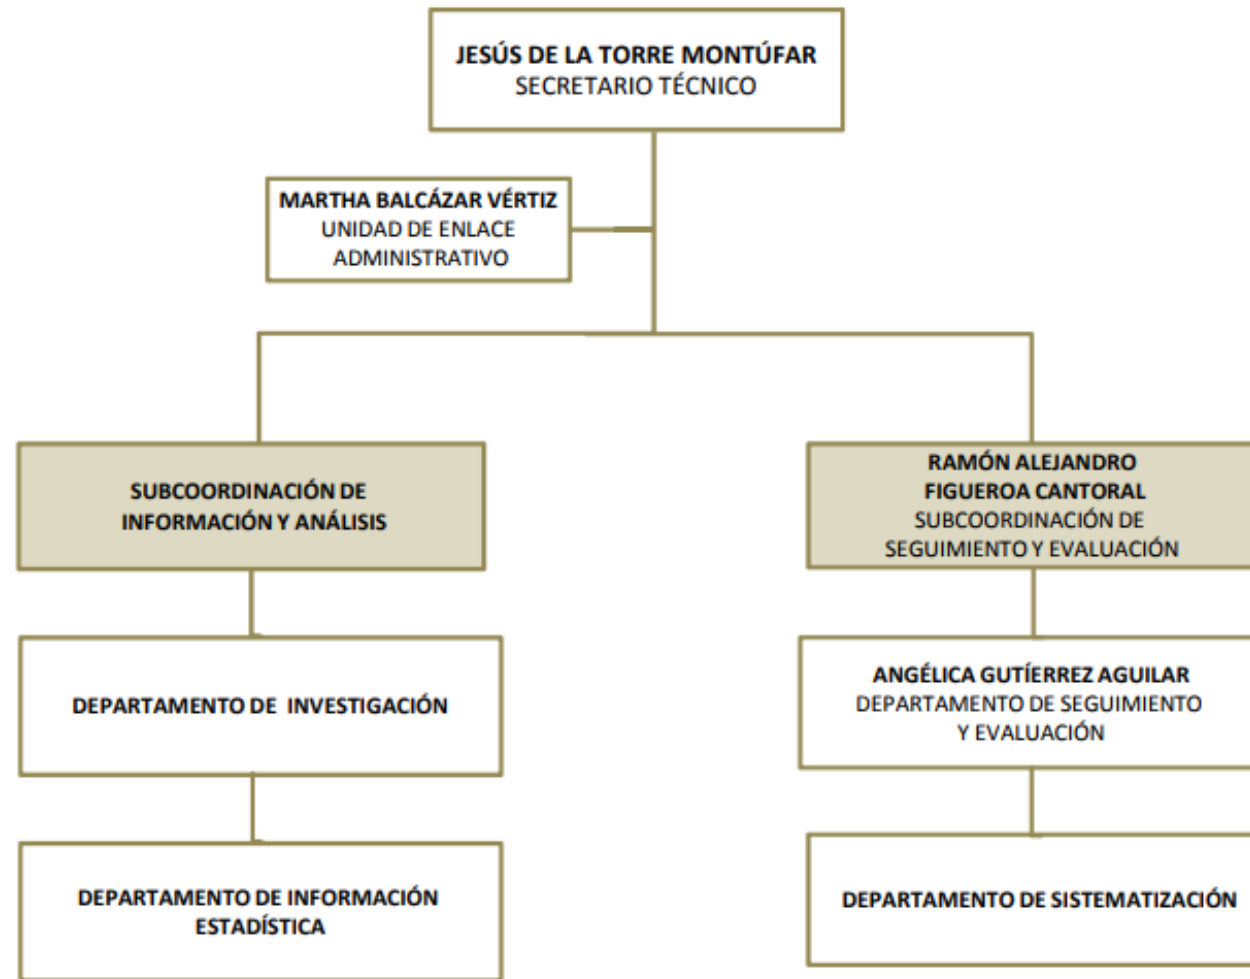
JESÚS DE LA TORRE MONTÚFAR
SECRETARIO TÉCNICO

MARTHA BALCÁZAR VÉRTIZ
UNIDAD DE ENLACE ADMINISTRATIVO

SUBCOORDINACIÓN DE INFORMACIÓN Y ANÁLISIS

DEPARTAMENTO DE INVESTIGACIÓN

DEPARTAMENTO DE INFORMACIÓN ESTADÍSTICA

RAMÓN ALEJANDRO FIGUEROA CANTORAL
SUBCOORDINACIÓN DE SEGUIMIENTO Y EVALUACIÓN

ANGÉLICA GUTÍERREZ AGUILAR
DEPARTAMENTO DE SEGUIMIENTO Y EVALUACIÓN

DEPARTAMENTO DE SISTEMATIZACIÓN